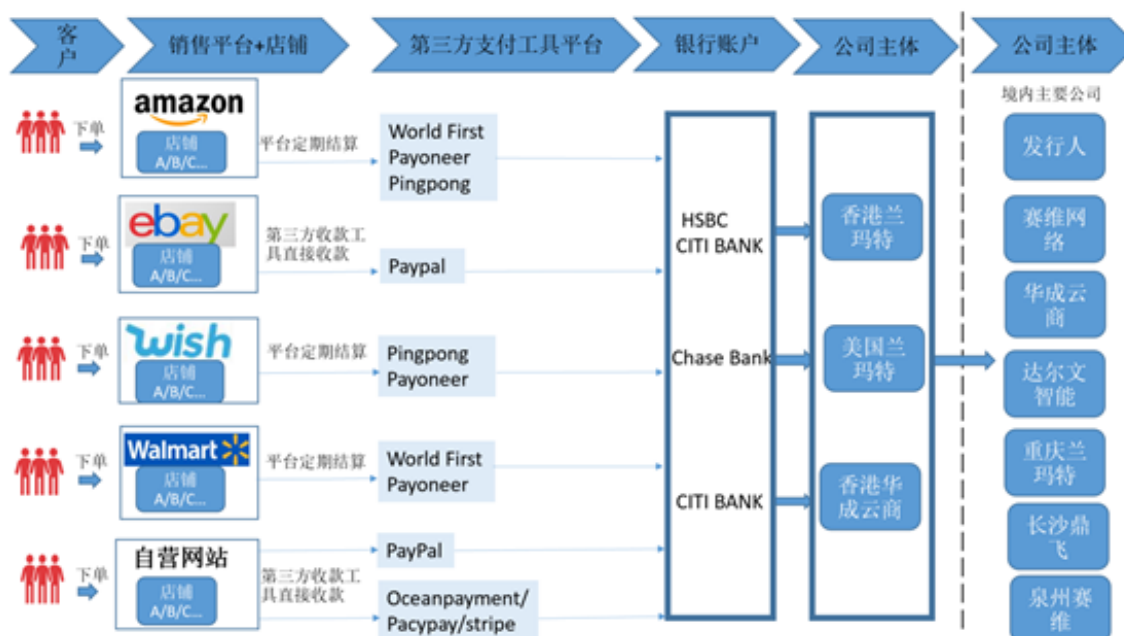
客户

销售平台+店铺

第三方支付工具平台

银行账户

公司主体

公司主体

境内主要公司

下单

amazon

店铺 A/B/C...

平台定期结算

World First
Payoneer
Pingpong

下单

ebay

店铺 A/B/C...

第三方收款工具直接收款

Paypal

下单

wish

店铺 A/B/C...

平台定期结算

Pingpong
Payoneer

下单

Walmart

店铺 A/B/C...

平台定期结算

World First
Payoneer

下单

自营网站

店铺 A/B/C...

第三方收款工具直接收款

PayPal

Oceanpayment/
Pacypay/stripe

HSBC
CITI BANK

Chase Bank

CITI BANK

香港兰玛特

美国兰玛特

香港华成云商

发行人

赛维网络

华成云商

达尔文智能

重庆兰玛特

长沙鼎飞

泉州赛维